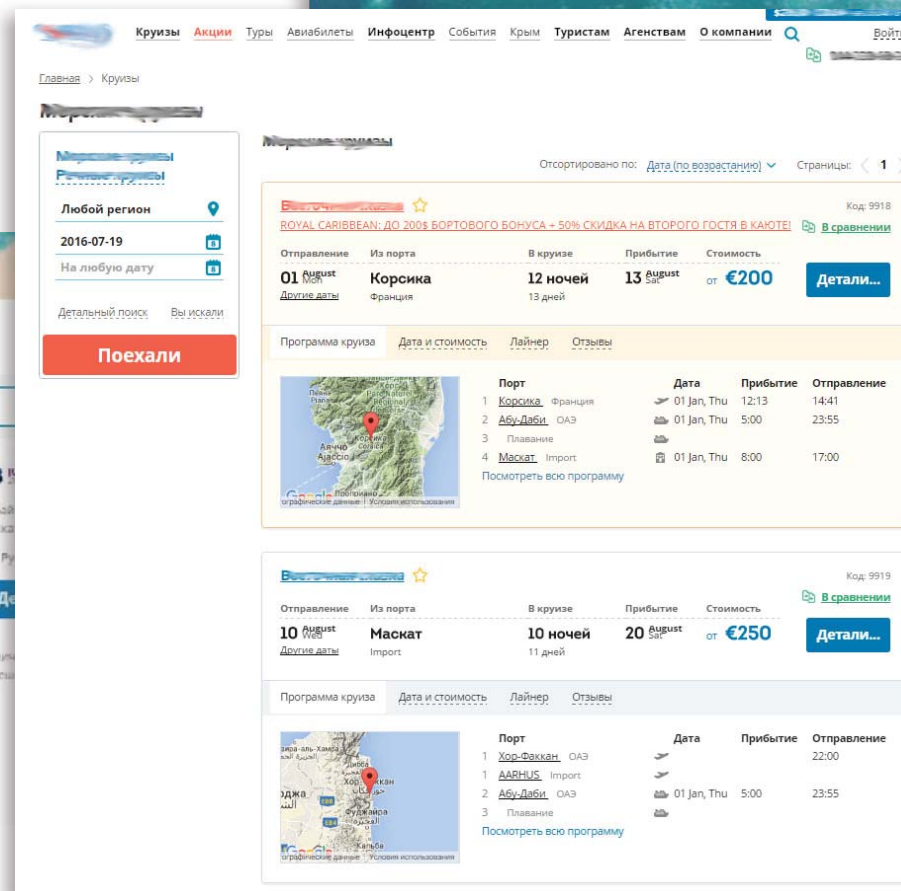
Круизы Акции Туры Авиабилеты Инфоцентр События Крым Туристам Агенствам О компании Войти

Главная > Круизы

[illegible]

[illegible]
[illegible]

Любой регион

2016-07-19

На любую дату

Детальный поиск Вы искали

Поехали

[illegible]

Отсортировано по: Дата (по возрастанию) Страницы: 1

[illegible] Код: 9918

ROYAL CARIBBEAN: ДО 200$ БОРТОВОГО БОНУСА + 50% СКИДКА НА ВТОРОГО ГОСТЯ В КАЮТЕ! В сравнении

| Отправление | Из порта | В круизе | Прибытие | Стоимость |
|---|---|---|---|---|
| 01 August Mon Другие даты | Корсика Франция | 12 ночей 13 дней | 13 August Sat | от €200 |

Детали...

Программа круиза Дата и стоимость Лайнер Отзывы

Аяччо Ajaccio Corse Corsica Google Картографические данные Условия использования

| | Порт | Дата | Прибытие | Отправление |
|---|---|---|---|---|
| 1 | Корсика Франция | 01 Jan, Thu | 12:13 | 14:41 |
| 2 | Абу-Даби ОАЭ | 01 Jan, Thu | 5:00 | 23:55 |
| 3 | Плавание | | | |
| 4 | Маскат Import | 01 Jan, Thu | 8:00 | 17:00 |

Посмотреть всю программу

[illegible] Код: 9919

В сравнении

| Отправление | Из порта | В круизе | Прибытие | Стоимость |
|---|---|---|---|---|
| 10 August Wed Другие даты | Маскат Import | 10 ночей 11 дней | 20 August Sat | от €250 |

Детали...

Программа круиза Дата и стоимость Лайнер Отзывы

Хор-Факкан Фуджайра Кальба Google Картографические данные Условия использования

| | Порт | Дата | Прибытие | Отправление |
|---|---|---|---|---|
| 1 | Хор-Факкан ОАЭ | | | 22:00 |
| 1 | AARHUS Import | | | |
| 2 | Абу-Даби ОАЭ | 01 Jan, Thu | 5:00 | 23:55 |
| 3 | Плавание | | | |

Посмотреть всю программу